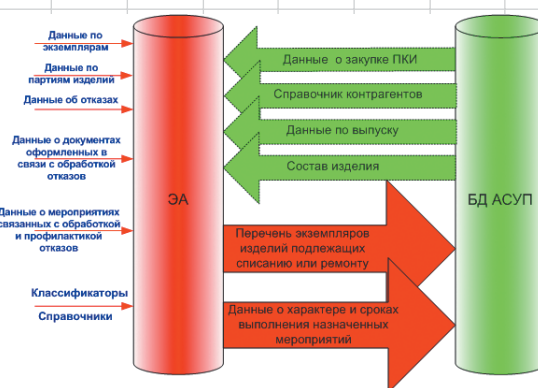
Данные по экземплярам

Данные по партиям изделий

Данные об отказах

Данные о документах оформленных в связи с обработкой отказов

Данные о мероприятиях связанных с обработкой и профилактикой отказов

Классификаторы

Справочники

ЭА

БД АСУП

Данные о закупке ПКИ

Справочник контрагентов

Данные по выпуску

Состав изделия

Перечень экземпляров изделий подлежащих списанию или ремонту

Данные о характере и сроках выполнения назначенных мероприятий